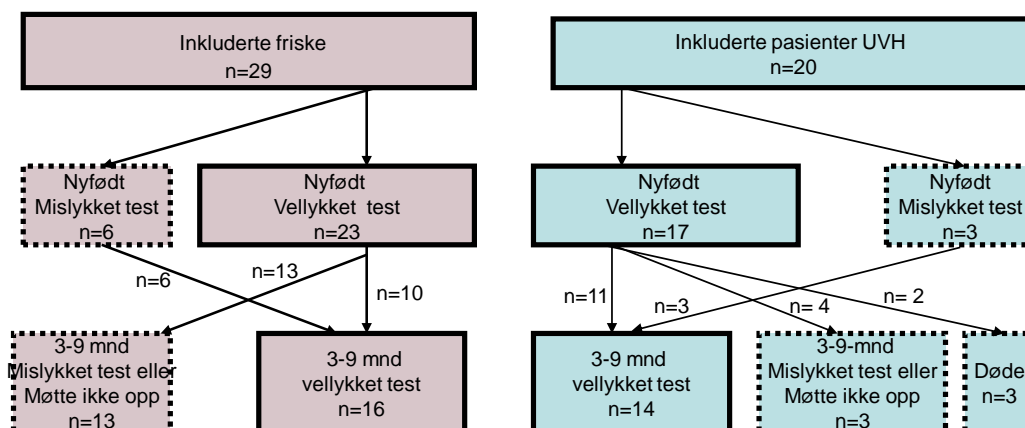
Inkluderte friske
n=29

Nyfødt
Mislykket test
n=6

Nyfødt
Vellykket test
n=23

n=6

n=13

n=10

3-9 mnd
Mislykket test eller
Møtte ikke opp
n=13

3-9 mnd
vellykket test
n=16

Inkluderte pasienter UVH
n=20

Nyfødt
Vellykket test
n=17

Nyfødt
Mislykket test
n=3

n=11

n=3

n= 4

n= 2

3-9 mnd
vellykket test
n=14

3-9-mnd
Mislykket test eller
Møtte ikke opp
n=3

Døde
n=3